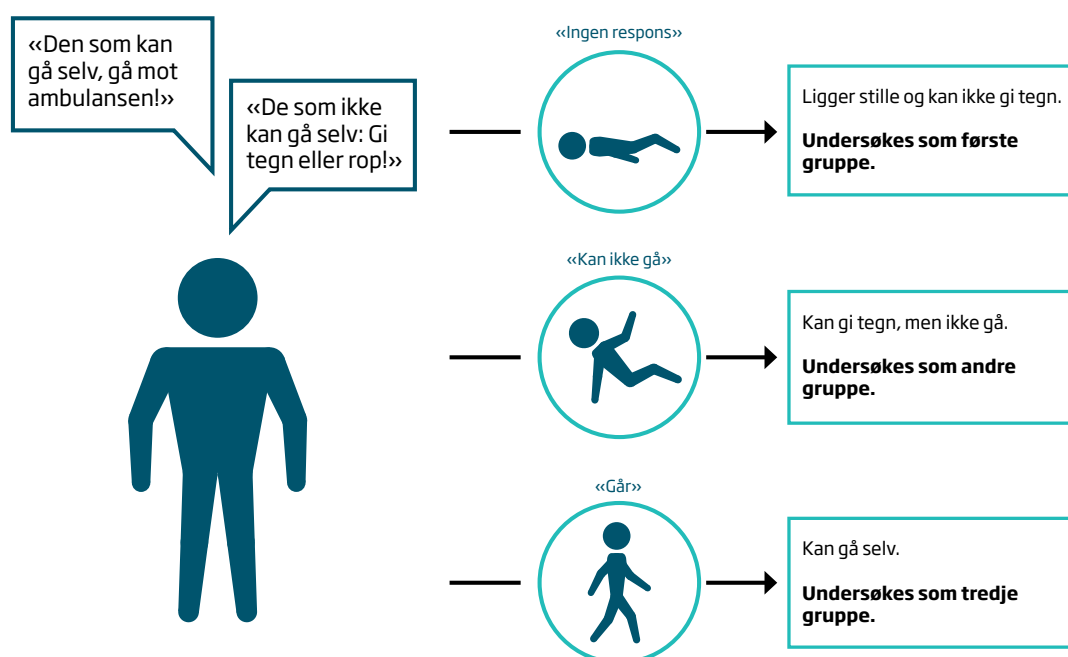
«Den som kan gå selv, gå mot ambulansen!»

«De som ikke kan gå selv: Gi tegn eller rop!»

«Ingen respons»

Ligger stille og kan ikke gi tegn.

**Undersøkes som første gruppe.**

«Kan ikke gå»

Kan gi tegn, men ikke gå.

**Undersøkes som andre gruppe.**

«Går»

Kan gå selv.

**Undersøkes som tredje gruppe.**